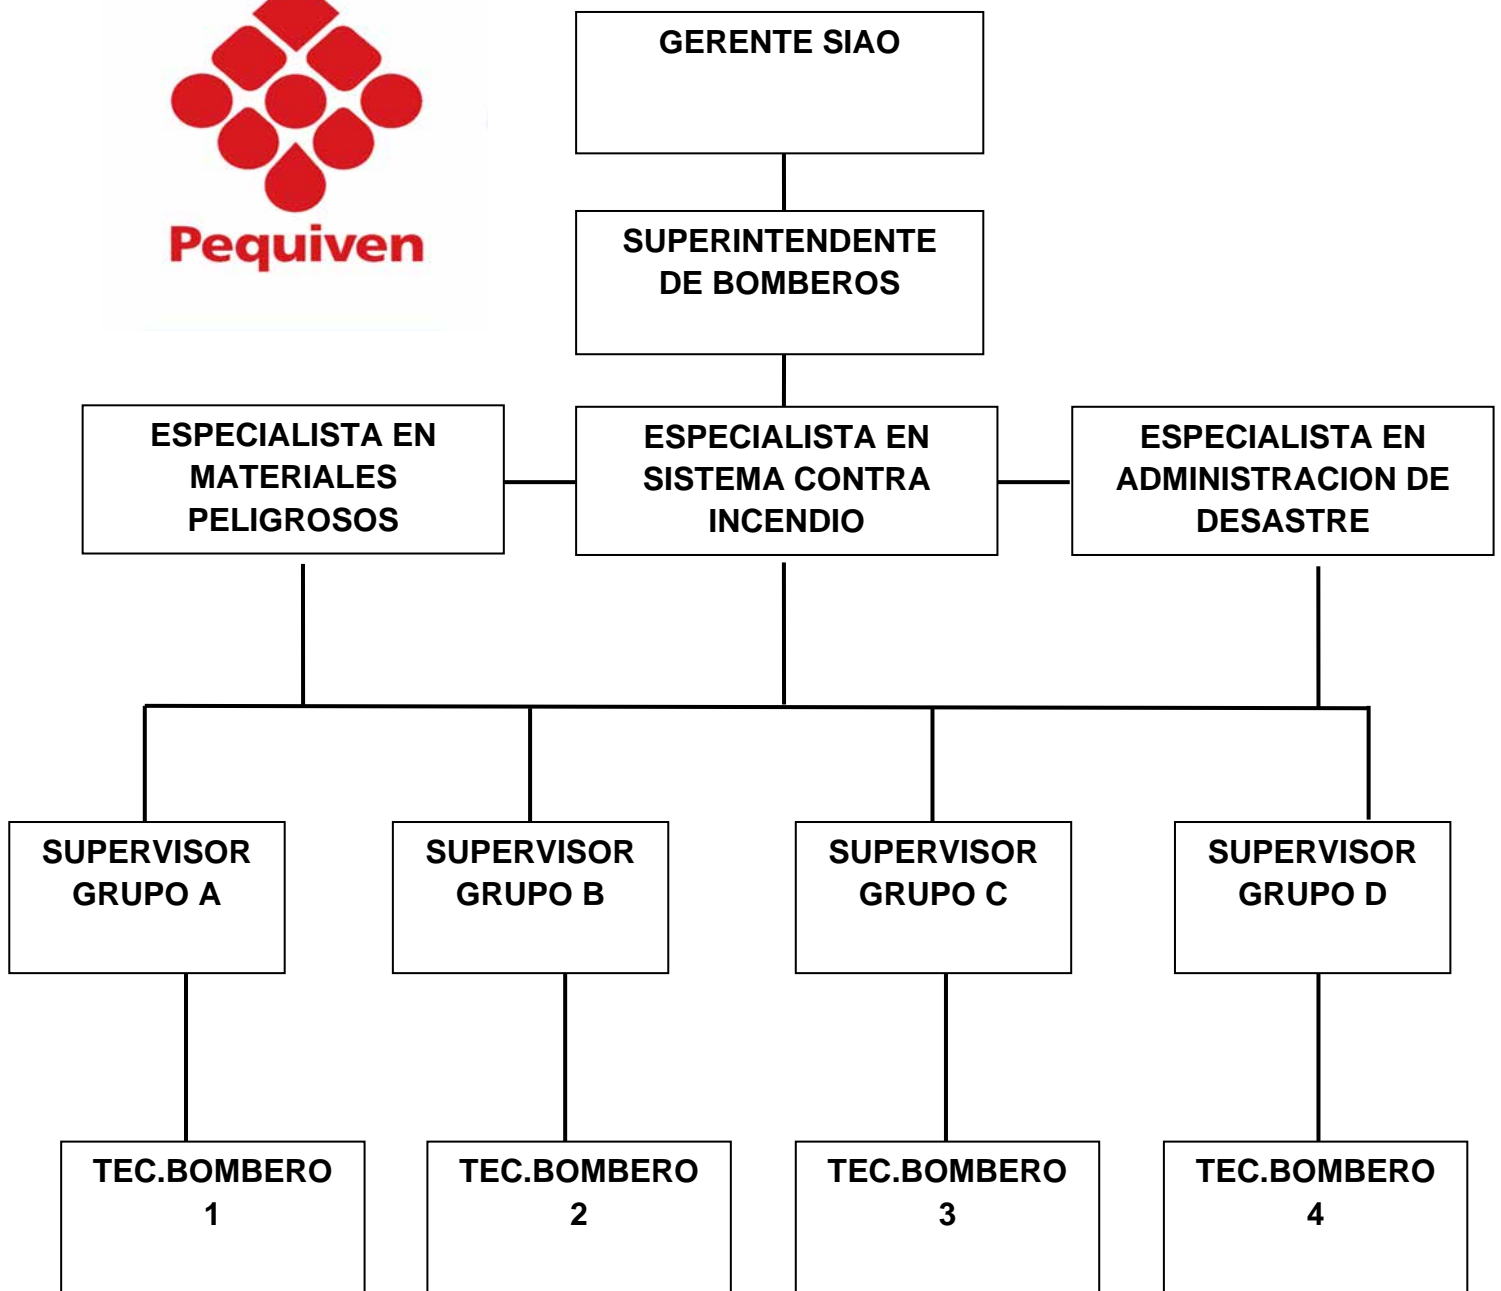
Pequiven

GERENTE SIAO

SUPERINTENDENTE DE BOMBEROS

ESPECIALISTA EN MATERIALES PELIGROSOS

ESPECIALISTA EN SISTEMA CONTRA INCENDIO

ESPECIALISTA EN ADMINISTRACION DE DESASTRE

SUPERVISOR GRUPO A

SUPERVISOR GRUPO B

SUPERVISOR GRUPO C

SUPERVISOR GRUPO D

TEC.BOMBERO 1

TEC.BOMBERO 2

TEC.BOMBERO 3

TEC.BOMBERO 4